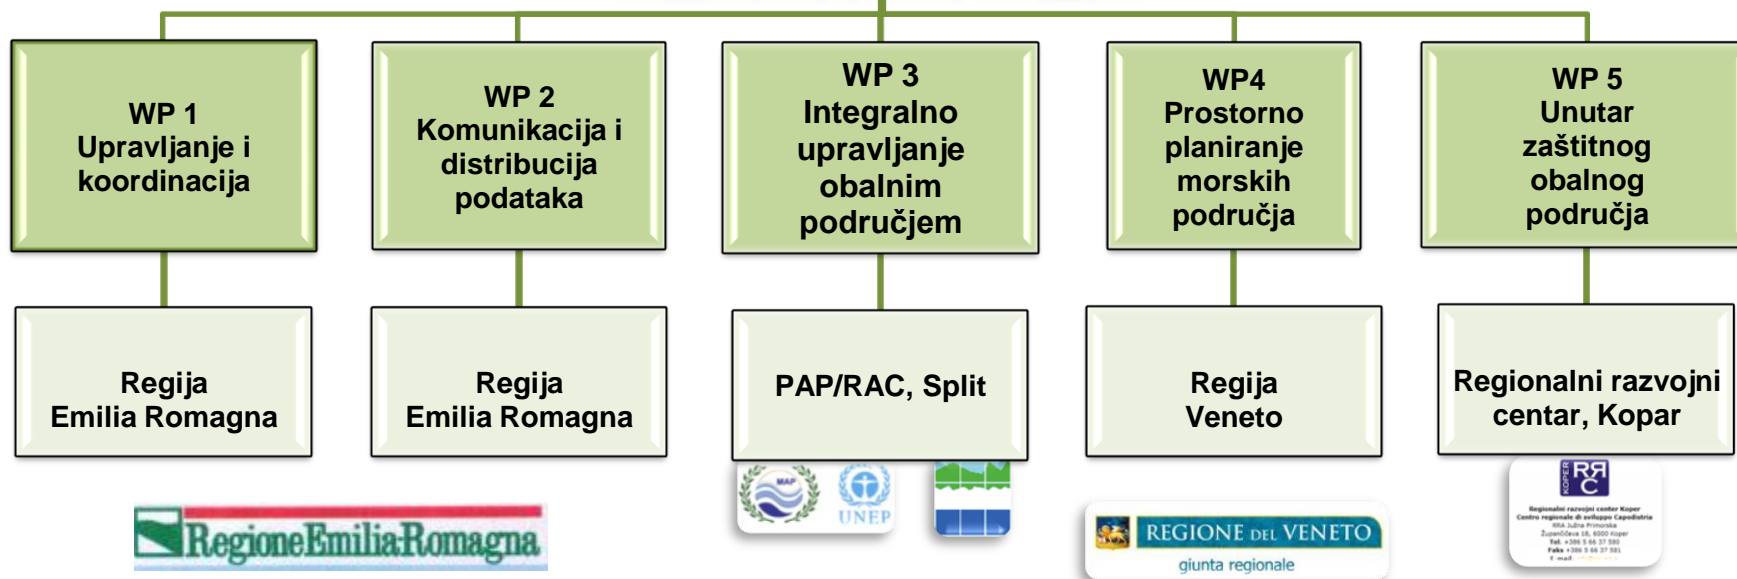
WP 1
Upravljanje i koordinacija

WP 2
Komunikacija i distribucija podataka

WP 3
Integralno upravljanje obalnim područjem

WP4
Prostorno planiranje morskih područja

WP 5
Unutar zaštitnog obalnog područja

Regija
Emilia Romagna

Regija
Emilia Romagna

PAP/RAC, Split

Regija
Veneto

Regionalni razvojni centar, Kopar

RegioneEmiliaRomagna

MAP

UNEP

REGIONE DEL VENETO
giunta regionale

KOPER RRC

Regionalni razvojni center Koper
Centro regionale di sviluppo Capodistria
RRA Južna Primorska
Župančičeva 18, 6000 Koper
Tel. +386 5 66 37 580
Faks +386 5 66 37 581
E-mail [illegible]